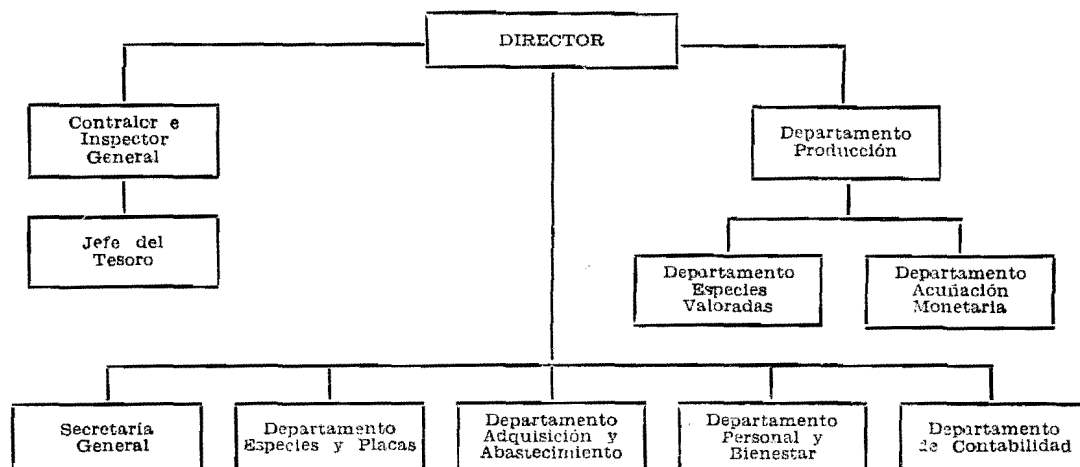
DIRECTOR

Contralor e Inspector General

Jefe del Tesoro

Departamento Producción

Departamento Especies Valoradas

Departamento Acuñación Monetaria

Secretaría General

Departamento Especies y Placas

Departamento Adquisición y Abastecimiento

Departamento Personal y Bienestar

Departamento de Contabilidad